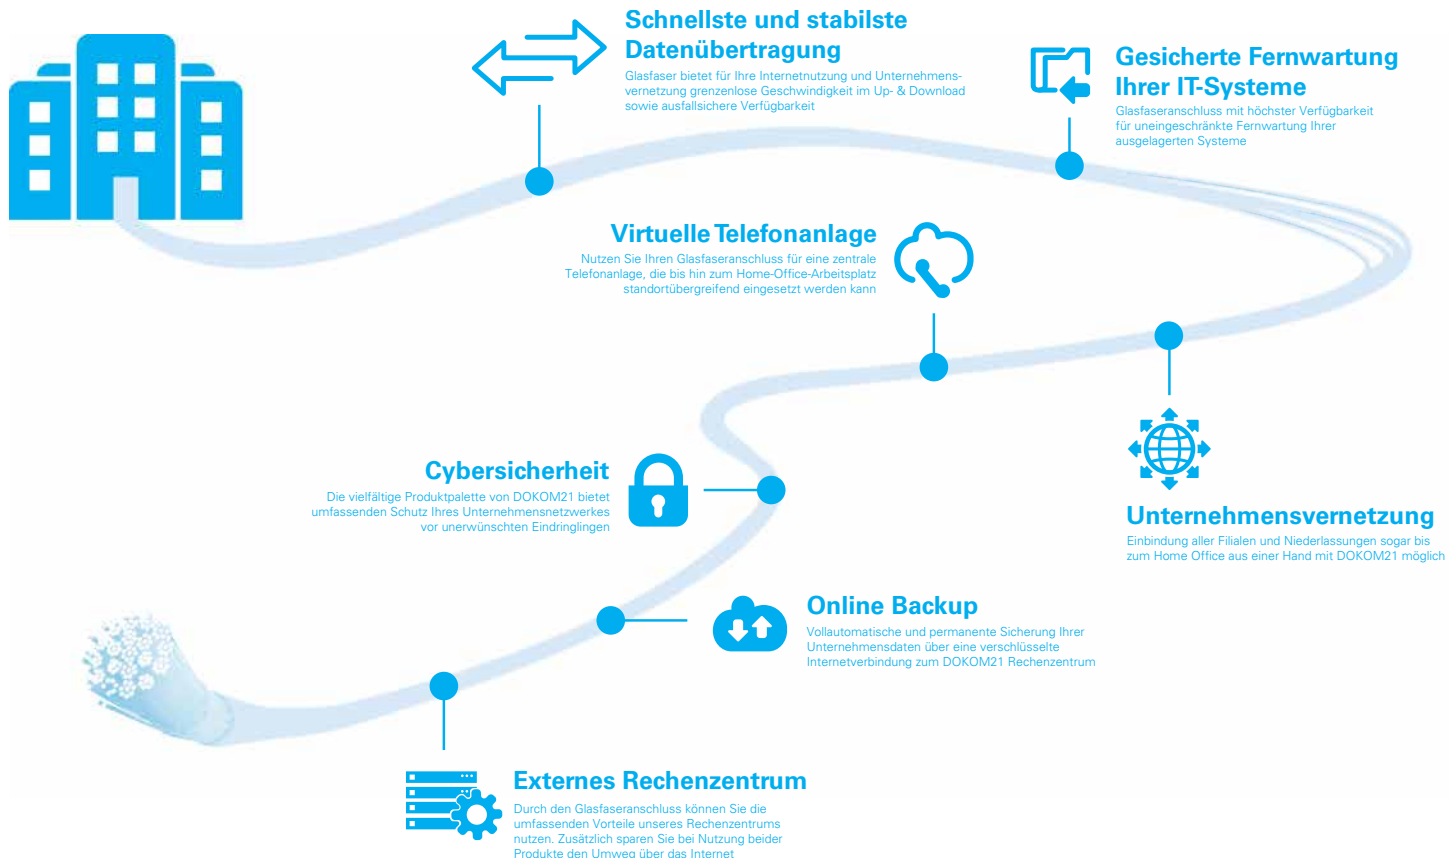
Schnellste und stabilste Datenübertragung

Glasfaser bietet für Ihre Internetnutzung und Unternehmensvernetzung grenzenlose Geschwindigkeit im Up- & Download sowie ausfallsichere Verfügbarkeit

Gesicherte Fernwartung Ihrer IT-Systeme

Glasfaseranschluss mit höchster Verfügbarkeit für uneingeschränkte Fernwartung Ihrer ausgelagerten Systeme

Virtuelle Telefonanlage

Nutzen Sie Ihren Glasfaseranschluss für eine zentrale Telefonanlage, die bis hin zum Home-Office-Arbeitsplatz standortübergreifend eingesetzt werden kann

Cybersicherheit

Die vielfältige Produktpalette von DOKOM21 bietet umfassenden Schutz Ihres Unternehmensnetzwerkes vor unerwünschten Eindringlingen

Unternehmensvernetzung

Einbindung aller Filialen und Niederlassungen sogar bis zum Home Office aus einer Hand mit DOKOM21 möglich

Online Backup

Vollautomatische und permanente Sicherung Ihrer Unternehmensdaten über eine verschlüsselte Internetverbindung zum DOKOM21 Rechenzentrum

Externes Rechenzentrum

Durch den Glasfaseranschluss können Sie die umfassenden Vorteile unseres Rechenzentrums nutzen. Zusätzlich sparen Sie bei Nutzung beider Produkte den Umweg über das Internet